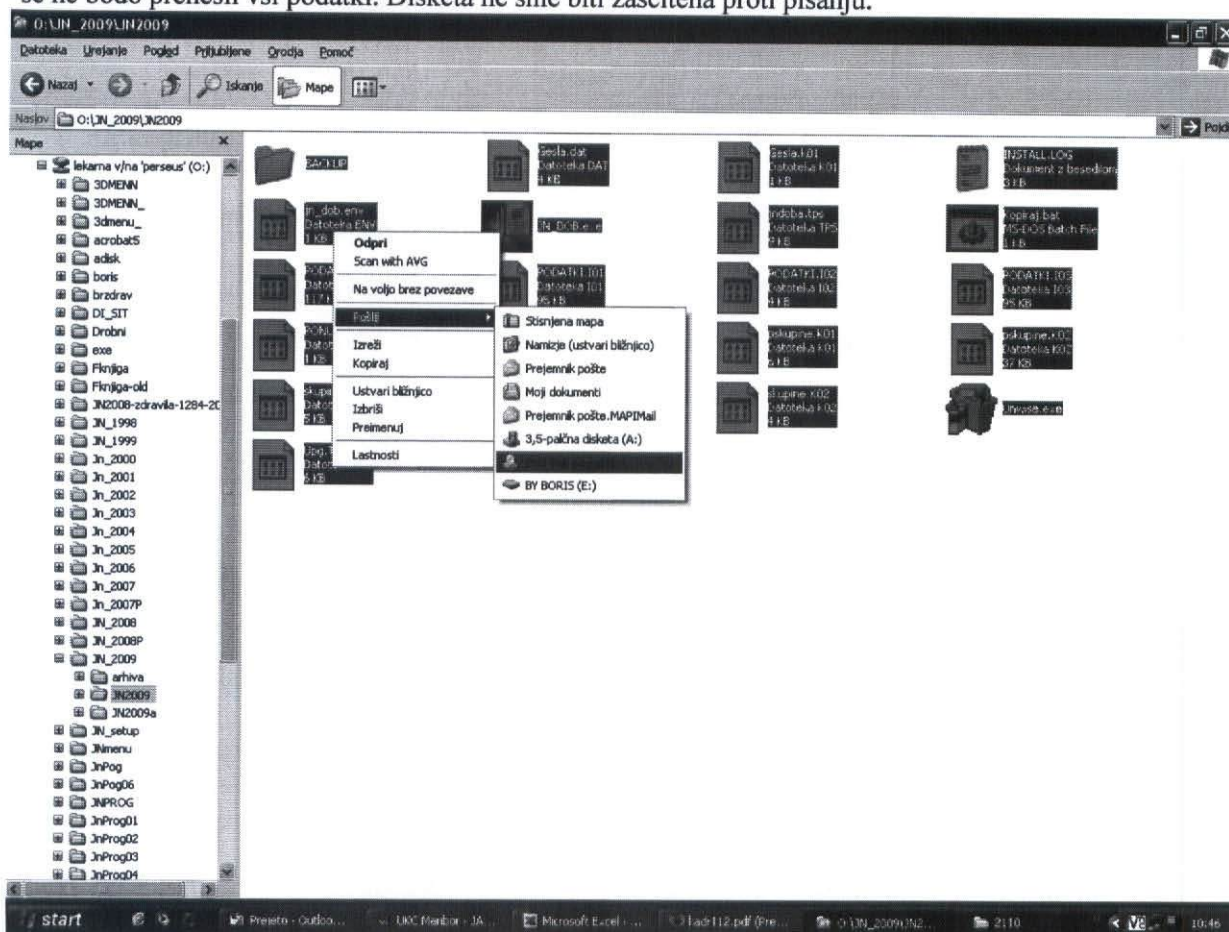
se ne bodo prenesli vsi podatki. Disketa ne sme biti zaščitena proti pisanju.

O:\JN_2009\JN2009

Datoteka Urejanje Pogled Priljubljene Orodja Pomoč

Nazaj Iskanje Mape

Naslov O:\JN_2009\JN2009

Pojdi

Mape

lekarna v/na 'perseus' (O:)
3DMENN
3DMENN_
3dmenu_
acrobat5
adisk
boris
brzdrav
DI_SIT
Drobni
exe
Fknjiga
Fknjiga-old
JN2008-zdravila-1284-20
JN_1998
JN_1999
Jn_2000
Jn_2001
Jn_2002
Jn_2003
Jn_2004
Jn_2005
Jn_2006
Jn_2007
Jn_2007P
JN_2008
JN_2008P
JN_2009
arhiva
JN2009
JN2009a
JN_setup
JNmenu
JnPog
JnPog06
JNPROG
JnProg01
JnProg02
JnProg03
JnProg04

BACKUP

Gesla.dat
Datoteka DAT
4 KB

Gesla.K01
Datoteka K01
1 KB

INSTALL.LOG
Dokument z besedilom
3 KB

jn_dob.env
Datoteka ENV
1 KB

JN_DOB.exe

jndoba.tps
Datoteka TPS
2 KB

Kopiraj.bat
MS-DOS Batch File
1 KB

PODATKI.I01
Datoteka I01
95 KB

PODATKI.I02
Datoteka I02
4 KB

PODATKI.I03
Datoteka I03
95 KB

pskupine.K01
Datoteka K01
1 KB

pskupine.K02
Datoteka K02
37 KB

skupine.K02
Datoteka K02
4 KB

Unrose.exe

Odpri
Scan with AVG
Na voljo brez povezave
Pošlji
Izreži
Kopiraj
Ustvari bližnjico
Izbriši
Preimenuj
Lastnosti

Stisnjena mapa
Namizje (ustvari bližnjico)
Prejemnik pošte
Moji dokumenti
Prejemnik pošte.MAPIMail
3,5-palčna disketa (A:)
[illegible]
BY BORIS (E:)

start
Prejeto - Outloo...
UKC Maribor - JA...
Microsoft Excel - ...
Ladr112.pdf (Pre...
O:\JN_2009\JN2...
2110
10:46